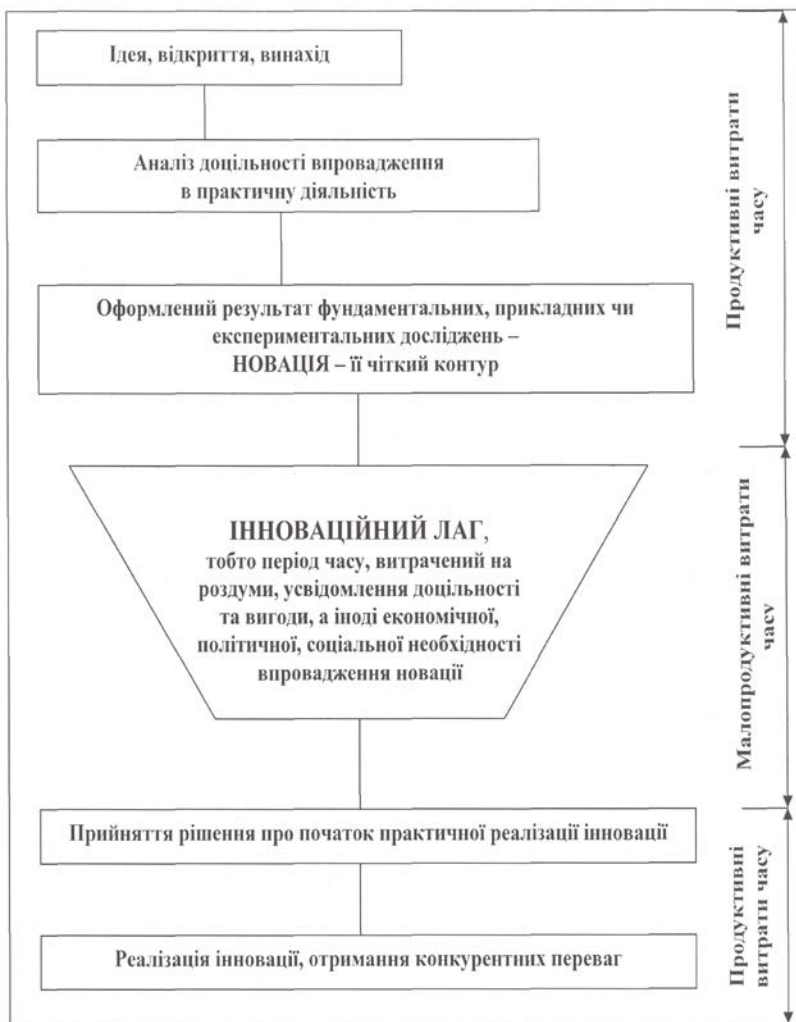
Ідея, відкриття, винахід

Аналіз доцільності впровадження в практичну діяльність

Оформлений результат фундаментальних, прикладних чи експериментальних досліджень – НОВАЦІЯ – її чіткий контур

ІННОВАЦІЙНИЙ ЛАГ, тобто період часу, витрачений на роздуми, усвідомлення доцільності та вигоди, а іноді економічної, політичної, соціальної необхідності впровадження новації

Прийняття рішення про початок практичної реалізації інновації

Реалізація інновації, отримання конкурентних переваг

Продуктивні витрати часу

Малопродуктивні витрати часу

Продуктивні витрати часу